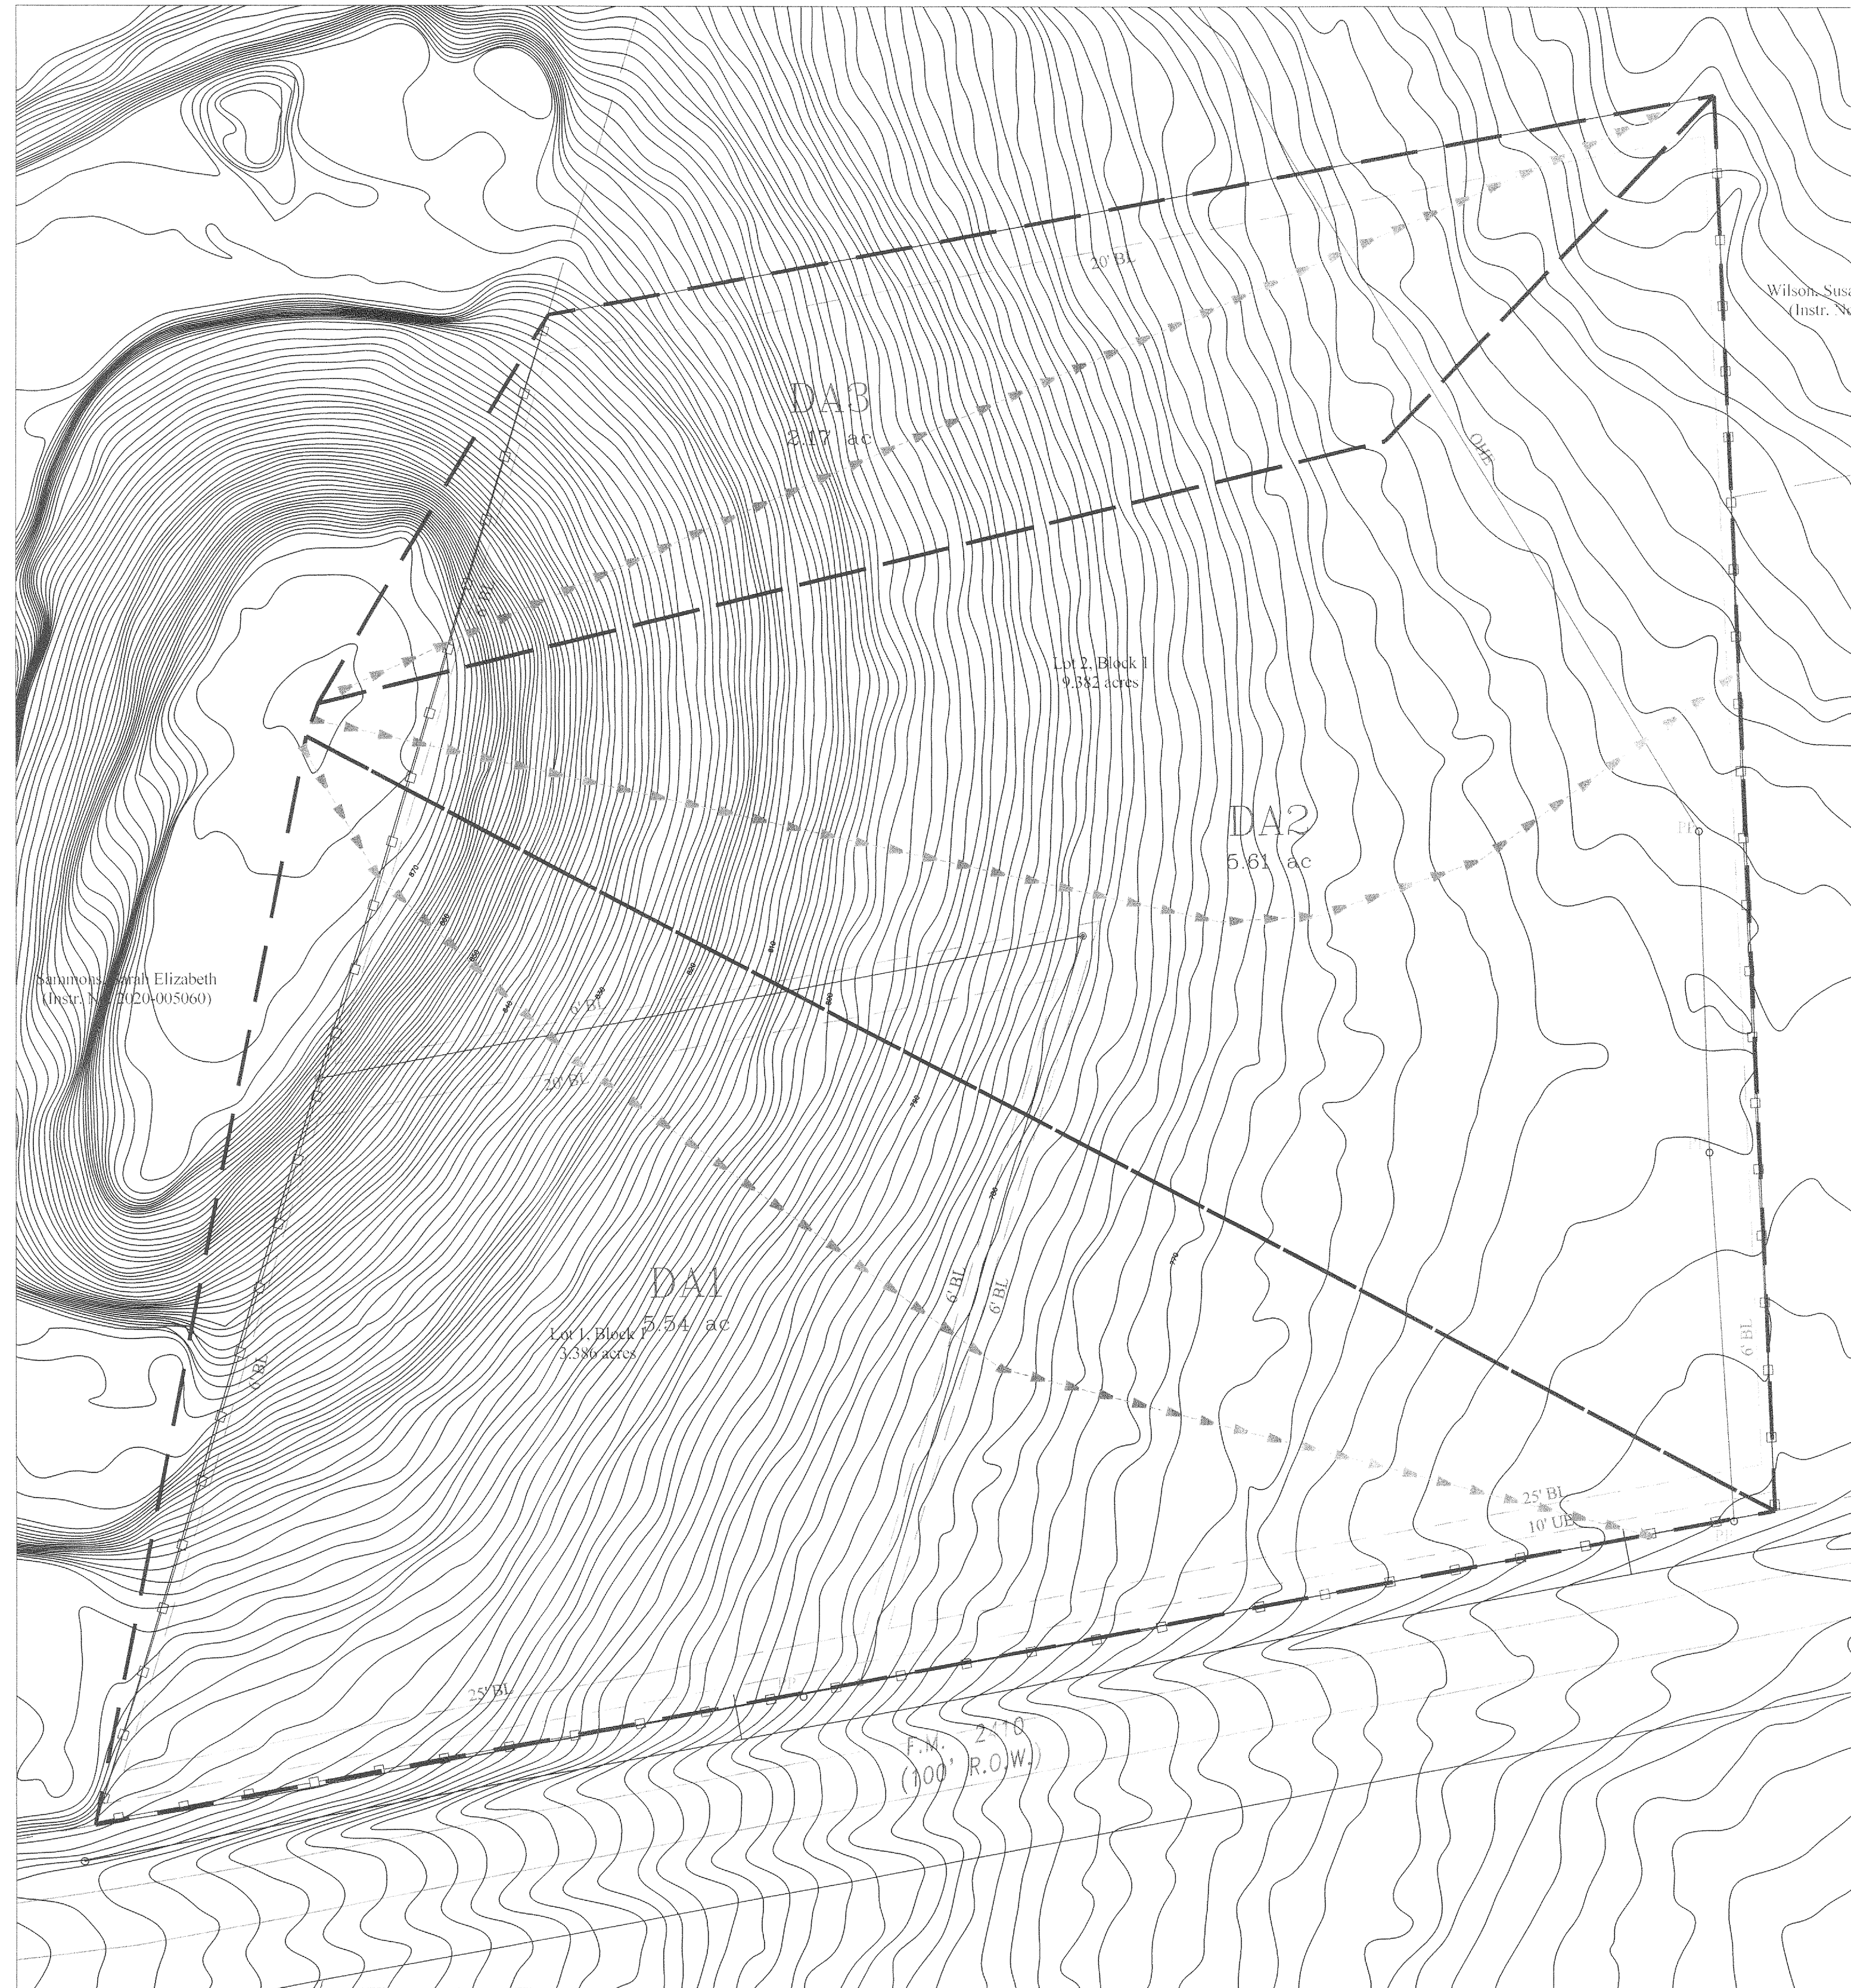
20' BL

Wilson, Susa
(Instr. N

DA3
2.17 ac

OHE

Lot 2, Block 1
9.382 acres

DA2
5.61 ac

Sammons, Sarah Elizabeth
(Instr. No. 2020-005060)

6' BL

20' BL

DA1
5.54 ac

Lot 1, Block 1
3.386 acres

6' BL

6' BL

6' BL

6' BL

25' BL

10' UE

25' BL

F.M. 2710
(100' R.O.W.)